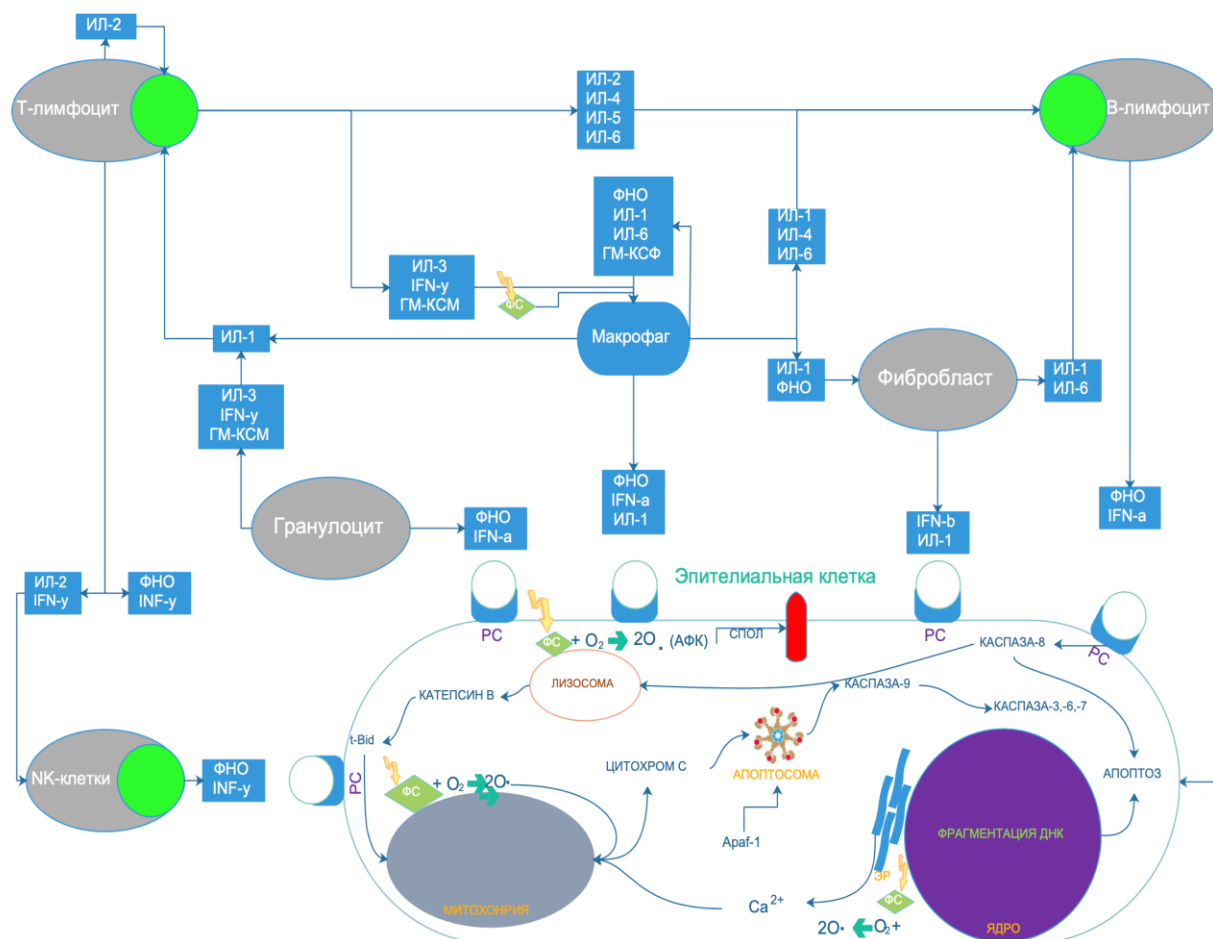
ИЛ-2

Т-лимфоцит

ИЛ-2
ИЛ-4
ИЛ-5
ИЛ-6

В-лимфоцит

ФНО
ИЛ-1
ИЛ-6
ГМ-КСФ

ИЛ-1
ИЛ-4
ИЛ-6

ИЛ-3
IFN-y
ГМ-КСМ

ФС

Макрофаг

ИЛ-1

ИЛ-1
ФНО

Фибробласт

ИЛ-1
ИЛ-6

ИЛ-3
IFN-y
ГМ-КСМ

ФНО
IFN-a
ИЛ-1

ФНО
IFN-a

Гранулоцит

ФНО
IFN-a

IFN-b
ИЛ-1

ИЛ-2
IFN-y

ФНО
INF-y

Эпителиальная клетка

РС

ФС $+ O_2$ $2O_\cdot$ (АФК)

СПОЛ

РС

КАСПАЗА-8

РС

ЛИЗОСОМА

КАТЕПСИН В

КАСПАЗА-9

КАСПАЗА-3,-6,-7

t-Bid

NK-клетки

ФНО
INF-y

РС

ФС $+ O_2$ $2O\cdot$

ЦИТОХРОМ С

АПОПТОСОМА

АПОПТОЗ

ФРАГМЕНТАЦИЯ ДНК

Apaf-1

МИТОХОНРИЯ

$Ca^{2+}$

ЭР

ФС

$2O\cdot$ $O_2+$

ЯДРО